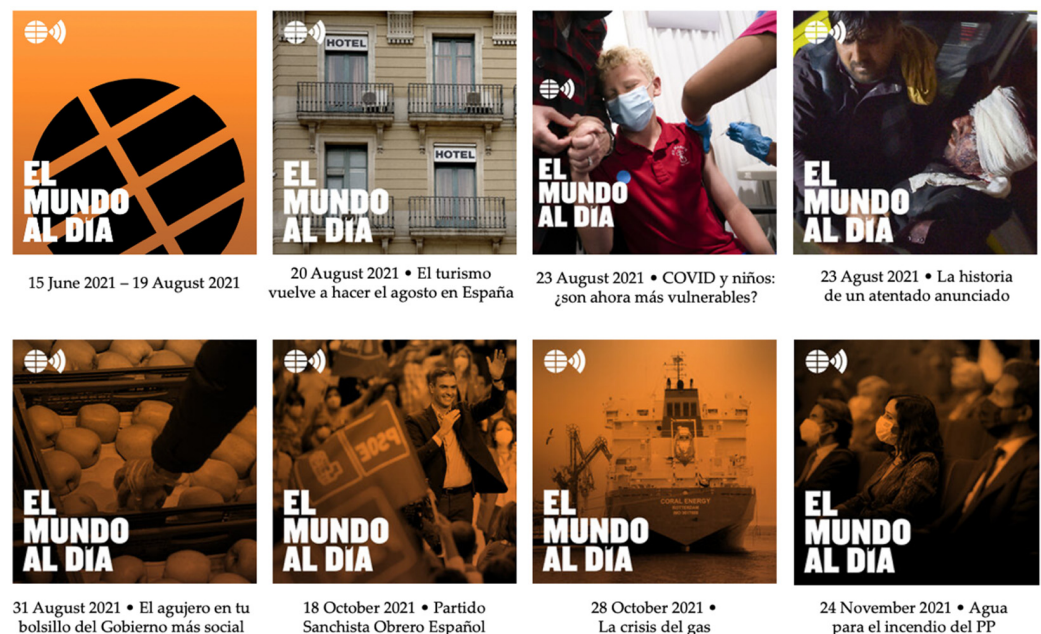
EL MUNDO AL DÍA

15 June 2021 – 19 August 2021

HOTEL

HOTEL

EL MUNDO AL DÍA

20 August 2021 • El turismo vuelve a hacer el agosto en España

EL MUNDO AL DÍA

23 August 2021 • COVID y niños: ¿son ahora más vulnerables?

EL MUNDO AL DÍA

23 Agust 2021 • La historia de un atentado anunciado

EL MUNDO AL DÍA

31 August 2021 • El agujero en tu bolsillo del Gobierno más social

PSOE

EL MUNDO AL DÍA

18 October 2021 • Partido Sanchista Obrero Español

CORAL ENERGY

EL MUNDO AL DÍA

28 October 2021 • La crisis del gas

EL MUNDO AL DÍA

24 November 2021 • Agua para el incendio del PP